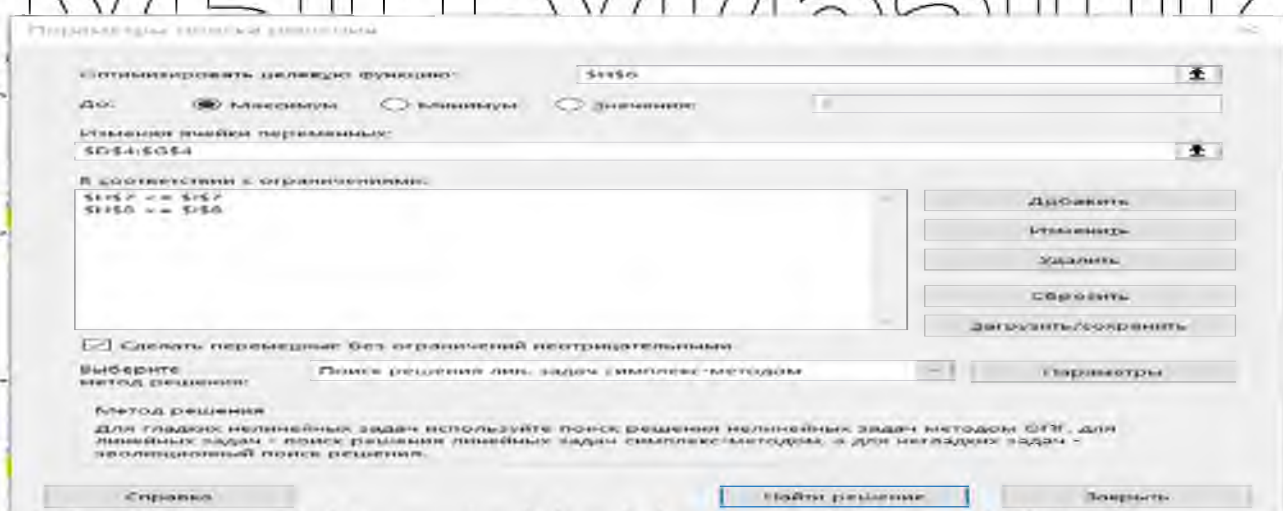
Параметры поиска решения

Оптимизировать целевую функцию: $H$6

До: Максимум Минимум Значение: 0

Изменяя ячейки переменных:
$D$4:$G$4

В соответствии с ограничениями:
$H$7 <= $I$7
$H$8 <= $I$8

Добавить
Изменить
Удалить
Сбросить
Загрузить/сохранить

Сделать переменные без ограничений неотрицательными

Выберите метод решения: Поиск решения лин. задач симплекс-методом

Параметры

Метод решения
Для гладких нелинейных задач используйте поиск решения нелинейных задач методом ОПГ, для линейных задач - поиск решения линейных задач симплекс-методом, а для негладких задач - эволюционный поиск решения.

Справка
Найти решение
Закрыть